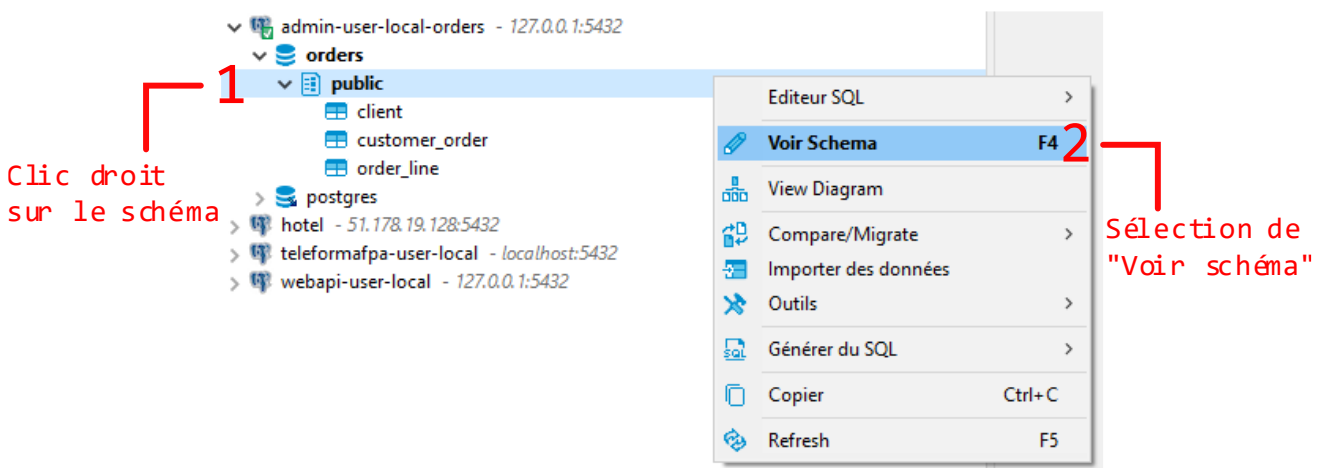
admin-user-local-orders - 127.0.0.1:5432
orders
public
client
customer_order
order_line
postgres
hotel - 51.178.19.128:5432
teleformafpa-user-local - localhost:5432
webapi-user-local - 127.0.0.1:5432

1
Clic droit sur le schéma

Editeur SQL
Voir Schema F4
View Diagram
Compare/Migrate
Importer des données
Outils
Générer du SQL
Copier Ctrl+C
Refresh F5

2
Sélection de "Voir schéma"